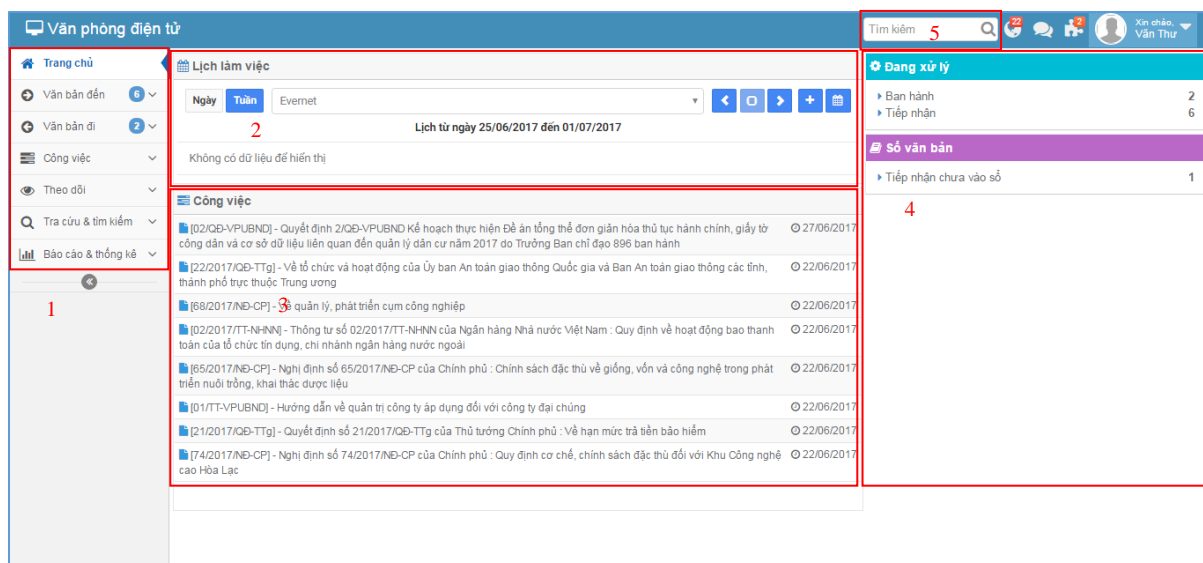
Văn phòng điện tử

Tìm kiếm 5

22 2

Xin chào, Văn Thư

Trang chủ
Văn bản đến 6
Văn bản đi 2
Công việc
Theo dõi
Tra cứu & tìm kiếm
Báo cáo & thống kê

1

Lịch làm việc

Ngày Tuần Evernet

2

Lịch từ ngày 25/06/2017 đến 01/07/2017

Không có dữ liệu để hiển thị

Công việc

| | |
|---|---|
| [02/QĐ-VPUBND] - Quyết định 2/QĐ-VPUBND Kế hoạch thực hiện Đề án tổng thể đơn giản hóa thủ tục hành chính, giấy tờ công dân và cơ sở dữ liệu liên quan đến quản lý dân cư năm 2017 do Trưởng Ban chỉ đạo 896 ban hành | 27/06/2017 |
| [22/2017/QĐ-TTg] - Về tổ chức và hoạt động của Ủy ban An toàn giao thông Quốc gia và Ban An toàn giao thông các tỉnh, thành phố trực thuộc Trung ương | 22/06/2017 |
| [68/2017/NĐ-CP] - Về quản lý, phát triển cụm công nghiệp 3 | 22/06/2017 |
| [02/2017/TT-NHNN] - Thông tư số 02/2017/TT-NHNN của Ngân hàng Nhà nước Việt Nam : Quy định về hoạt động bao thanh toán của tổ chức tín dụng, chi nhánh ngân hàng nước ngoài | 22/06/2017 |
| [65/2017/NĐ-CP] - Nghị định số 65/2017/NĐ-CP của Chính phủ : Chính sách đặc thù về giống, vốn và công nghệ trong phát triển nuôi trồng, khai thác dược liệu | 22/06/2017 |
| [01/TT-VPUBND] - Hướng dẫn về quản trị công ty áp dụng đối với công ty đại chúng | 22/06/2017 |
| [21/2017/QĐ-TTg] - Quyết định số 21/2017/QĐ-TTg của Thủ tướng Chính phủ : Về hạn mức trả tiền bảo hiểm | 22/06/2017 |
| [74/2017/NĐ-CP] - Nghị định số 74/2017/NĐ-CP của Chính phủ : Quy định cơ chế, chính sách đặc thù đối với Khu Công nghệ cao Hòa Lạc | 22/06/2017 |

Đang xử lý
Ban hành 2
Tiếp nhận 6

Sổ văn bản
Tiếp nhận chưa vào sổ 1

4